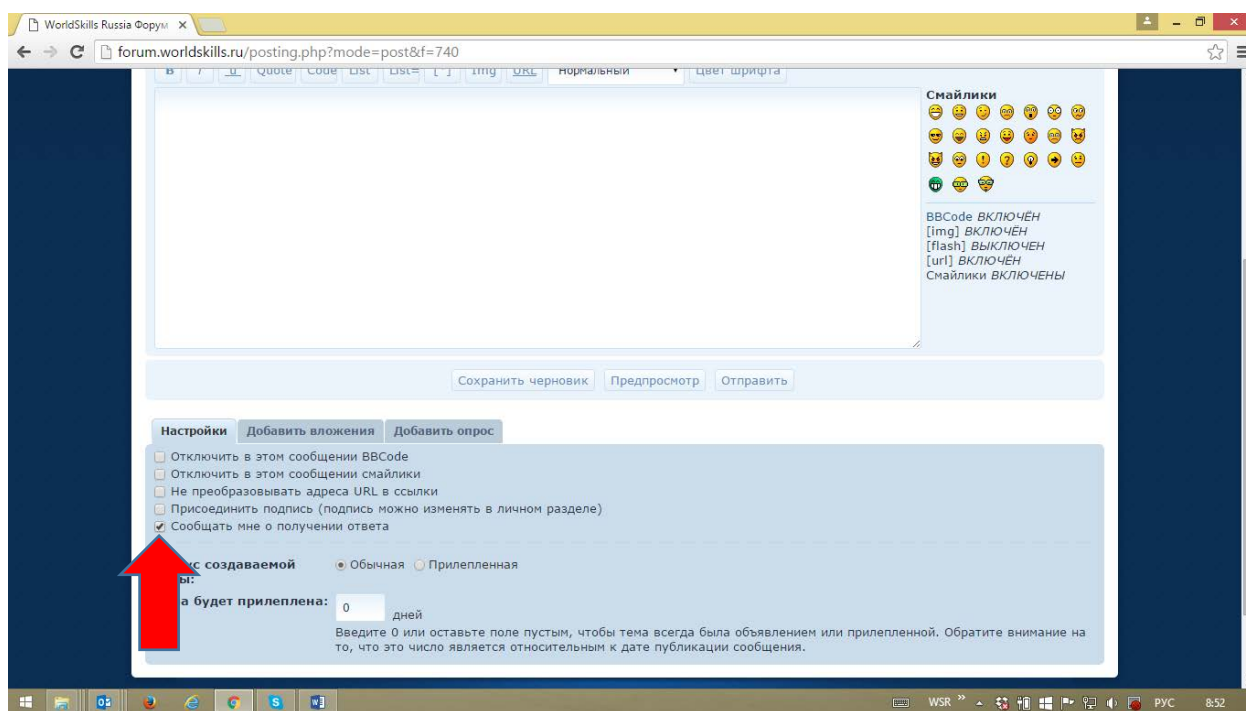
WorldSkills Russia Форум ×

forum.worldskills.ru/posting.php?mode=post&f=740

B i u Quote Code List List= [*] Img URL Нормальный Цвет шрифта

Смайлики

BBCode ВКЛЮЧЁН
[img] ВКЛЮЧЁН
[flash] ВЫКЛЮЧЕН
[url] ВКЛЮЧЁН
Смайлики ВКЛЮЧЕНЫ

Сохранить черновик Предпросмотр Отправить

Настройки Добавить вложения Добавить опрос

Отключить в этом сообщении BBCode
Отключить в этом сообщении смайлики
Не преобразовывать адреса URL в ссылки
Присоединить подпись (подпись можно изменять в личном разделе)
Сообщать мне о получении ответа

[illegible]ус создаваемой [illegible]ы:
Обычная Прилепленная

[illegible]а будет прилеплена: 0 дней
Введите 0 или оставьте поле пустым, чтобы тема всегда была объявлением или прилепленной. Обратите внимание на то, что это число является относительным к дате публикации сообщения.

WSR » РУС 8:52